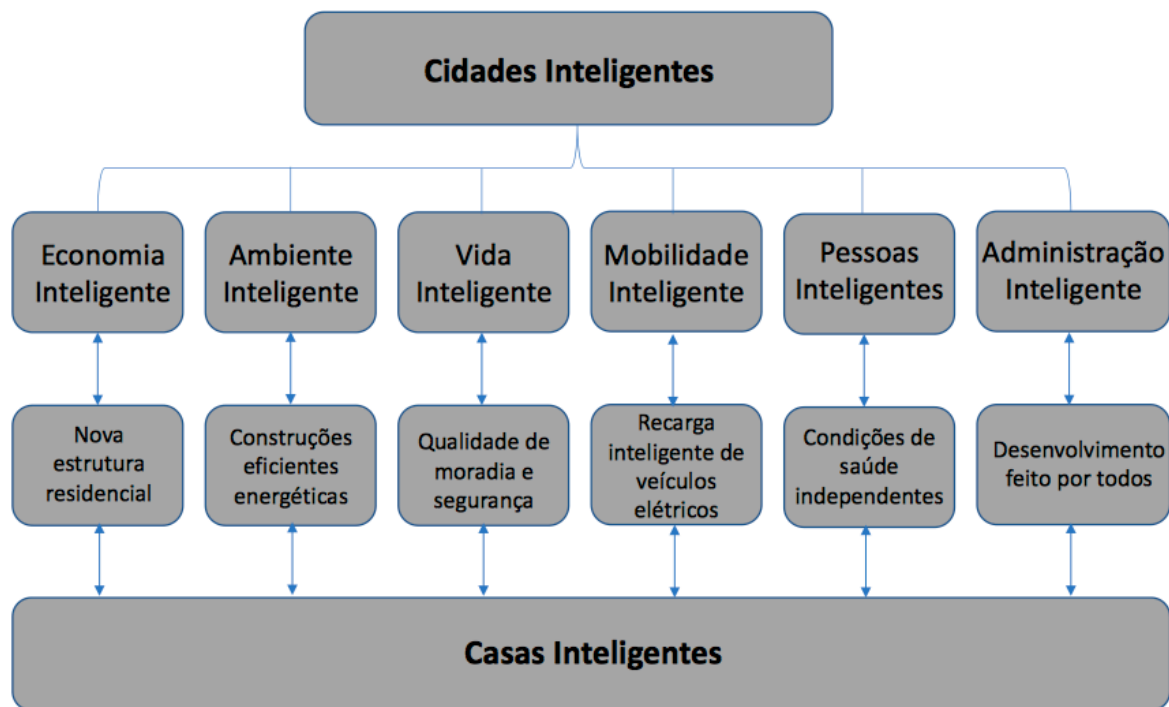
Cidades Inteligentes

Economia Inteligente

Ambiente Inteligente

Vida Inteligente

Mobilidade Inteligente

Pessoas Inteligentes

Administração Inteligente

Nova estrutura residencial

Construções eficientes energéticas

Qualidade de moradia e segurança

Recarga inteligente de veículos elétricos

Condições de saúde independentes

Desenvolvimento feito por todos

Casas Inteligentes